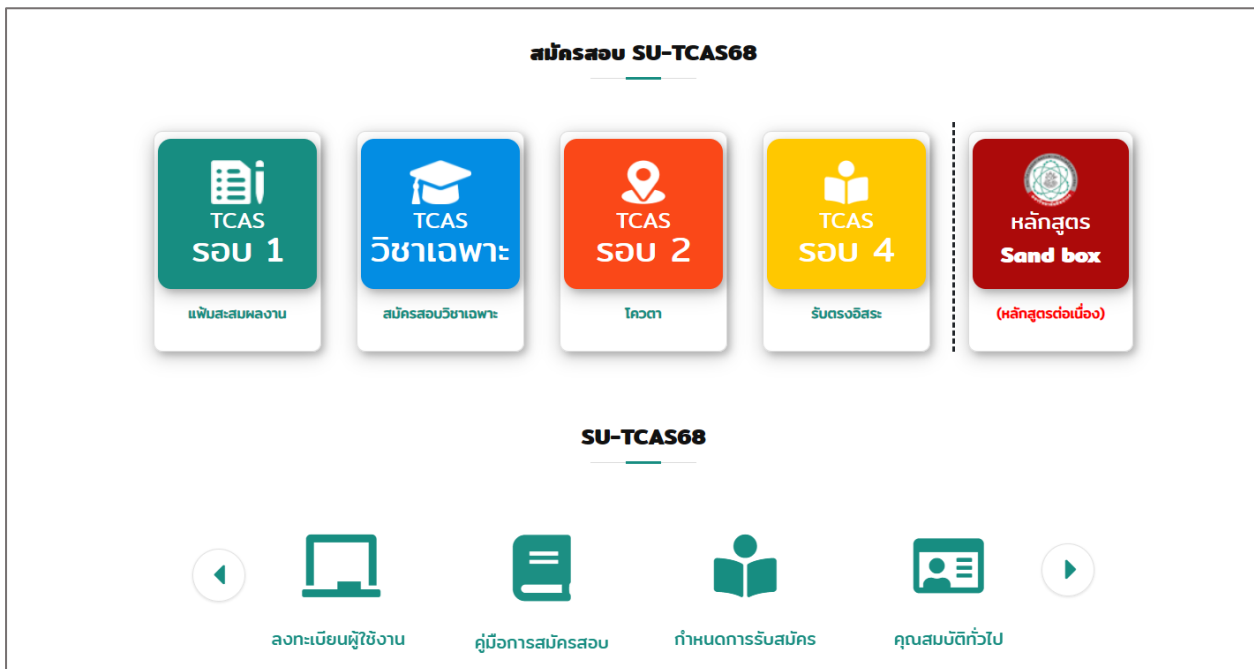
สมัครสอบ SU-TCAS68

TCAS
รอบ 1
แฟ้มสะสมผลงาน

TCAS
วิชาเฉพาะ
สมัครสอบวิชาเฉพาะ

TCAS
รอบ 2
โควตา

TCAS
รอบ 4
รับตรงอิสระ

หลักสูตร
Sand box
(หลักสูตรต่อเนื่อง)

SU-TCAS68

ลงทะเบียนผู้ใช้งาน

คู่มือการสมัครสอบ

กำหนดการรับสมัคร

คุณสมบัติทั่วไป